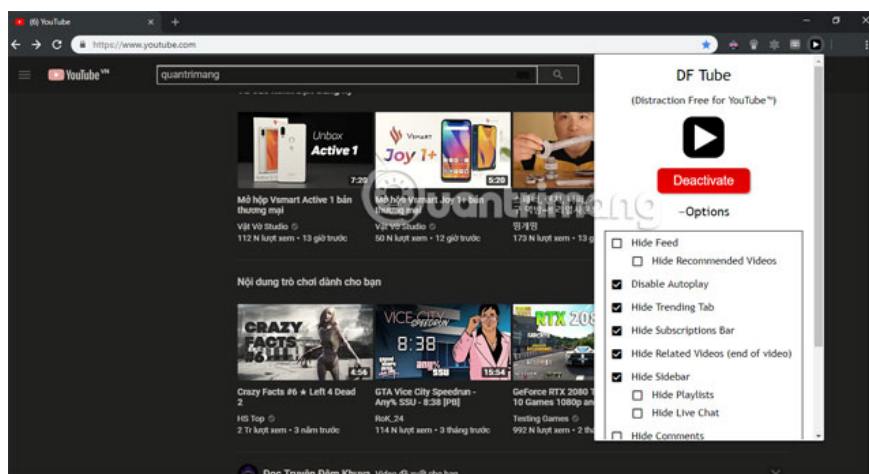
(6) YouTube

https://www.youtube.com

YouTube VN

quantrimang

Unbox Active 1

7:20

Vsmart Joy 1+

5:20

Mở hộp Vsmart Active 1 bản thương mại

Vật Vờ Studio

112 N lượt xem • 13 giờ trước

Mở hộp Vsmart Joy 1+ bản thương mại

Vật Vờ Studio

50 N lượt xem • 12 giờ trước

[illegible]

양개원

173 N lượt xem • 13 giờ trước

Nội dung trò chơi dành cho bạn

CRAZY FACTS #6

4:56

VICE CITY SPEEDRUN 8:38

15:54

RTX 208

Crazy Facts #6 ★ Left 4 Dead 2

HS Top

2 Tr lượt xem • 3 năm trước

GTA Vice City Speedrun - Any% SSU - 8:38 [PB]

RoK_24

114 N lượt xem • 3 tháng trước

GeForce RTX 2080 T 10 Games 1080p an

Testing Games

992 N lượt xem • 2

Doc Truyện Đêm Khuya

DF Tube

(Distraction Free for YouTube™)

Deactivate

–Options

Hide Feed

Hide Recommended Videos

Disable Autoplay

Hide Trending Tab

Hide Subscriptions Bar

Hide Related Videos (end of video)

Hide Sidebar

Hide Playlists

Hide Live Chat

Hide Comments